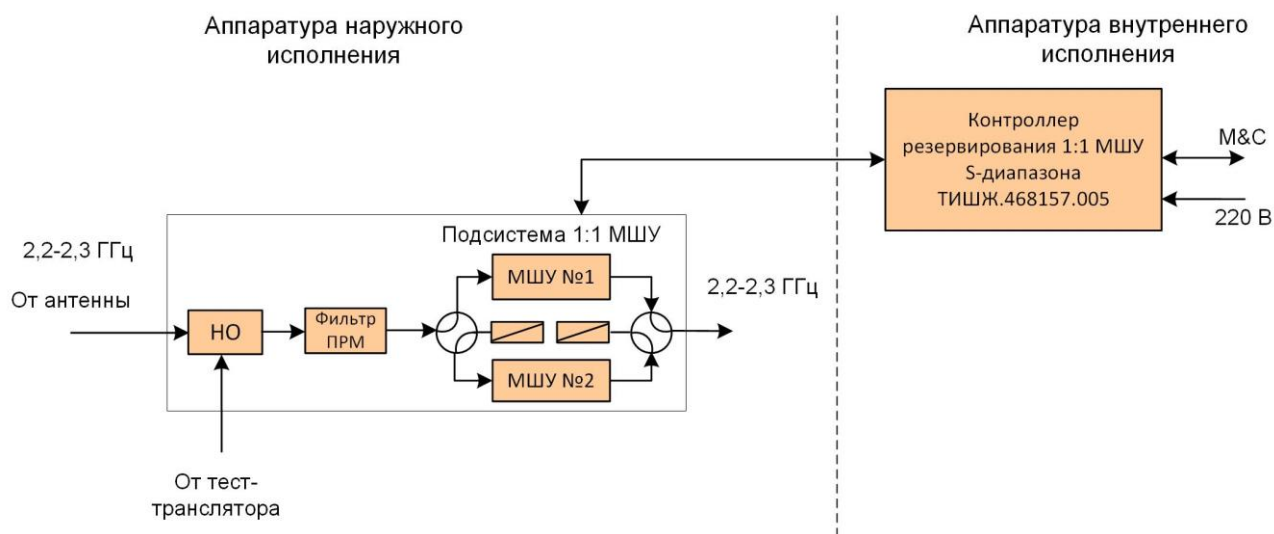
Аппаратура наружного исполнения

Аппаратура внутреннего исполнения

Контроллер резервирования 1:1 МШУ S-диапазона ТИШЖ.468157.005

M&C

220 В

Подсистема 1:1 МШУ

2,2-2,3 ГГц

От антенны

НО

Фильтр ПРМ

МШУ №1

МШУ №2

2,2-2,3 ГГц

От тест-транслятора